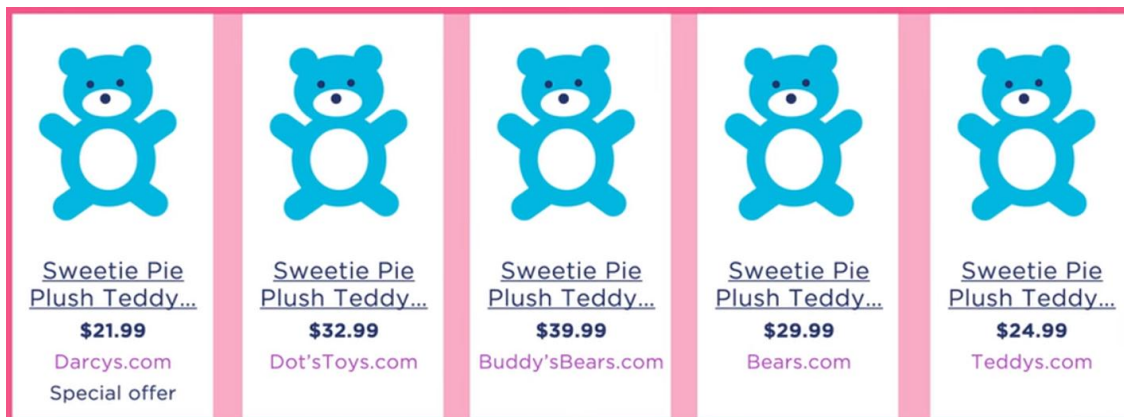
Sweetie Pie Plush Teddy...
$21.99
Darcys.com
Special offer

Sweetie Pie Plush Teddy...
$32.99
Dot'sToys.com

Sweetie Pie Plush Teddy...
$39.99
Buddy'sBears.com

Sweetie Pie Plush Teddy...
$29.99
Bears.com

Sweetie Pie Plush Teddy...
$24.99
Teddys.com